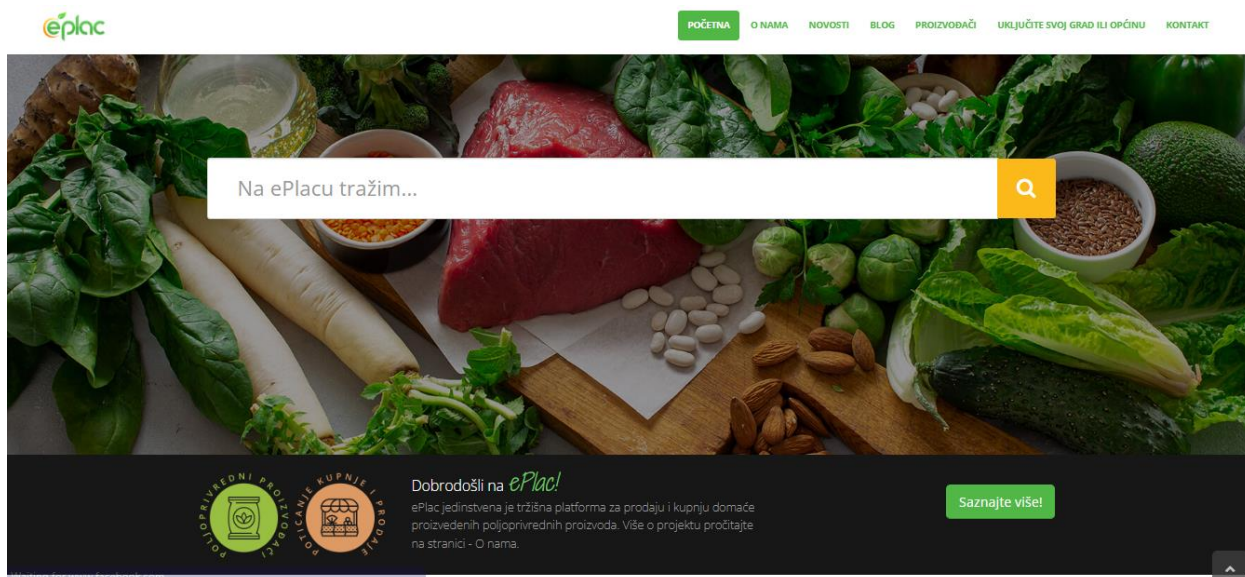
ePlac

POČETNA O NAMA NOVOSTI BLOG PROIZVOĐAČI UKLJUČITE SVOJ GRAD ILI OPĆINU KONTAKT

Na ePlacu tražim...

POLJOPRIVREDNI PROIZVOĐAČI

POTICANJE KUPNJE I PRODAJE

Dobrodošli na ePlac!

ePlac jedinstvena je tržišna platforma za prodaju i kupnju domaće proizvedenih poljoprivrednih proizvoda. Više o projektu pročitajte na stranici - O nama.

Saznajte više!

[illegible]